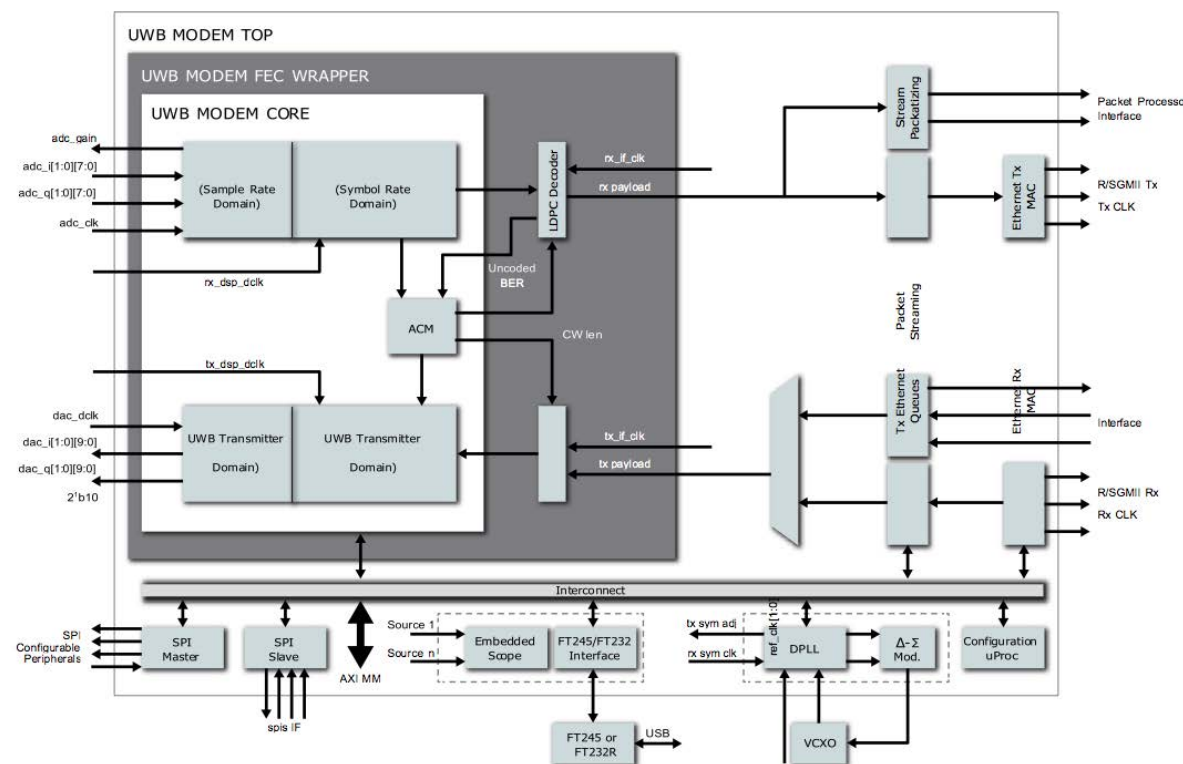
UWB MODEM TOP

UWB MODEM FEC WRAPPER

UWB MODEM CORE

adc_gain

adc_i[1:0][7:0]

adc_q[1:0][7:0]

adc_clk

(Sample Rate Domain)

(Symbol Rate Domain)

rx_dsp_dclk

LDPC Decoder

rx_if_clk

rx payload

Uncoded BER

ACM

CW len

tx_dsp_dclk

dac_dclk

dac_i[1:0][9:0]

dac_q[1:0][9:0]

2'b10

UWB Transmitter Domain)

UWB Transmitter Domain)

tx_if_clk

tx payload

Stream Packatizing

Packet Processor Interface

Ethernet Tx MAC

R/SGMII Tx

Tx CLK

Packet Streaming

Tx Ethernet Queues

Ethernet Rx MAC

Interface

R/SGMII Rx

Rx CLK

Interconnect

SPI Configurable Peripherals

SPI Master

SPI Slave

spis IF

AXI MM

Source 1

Source n

Embedded Scope

FT245/FT232 Interface

FT245 or FT232R

USB

tx sym adj

rx sym clk

ref_clk[1:0]

DPLL

Δ-Σ Mod.

VCXO

Configuration uProc